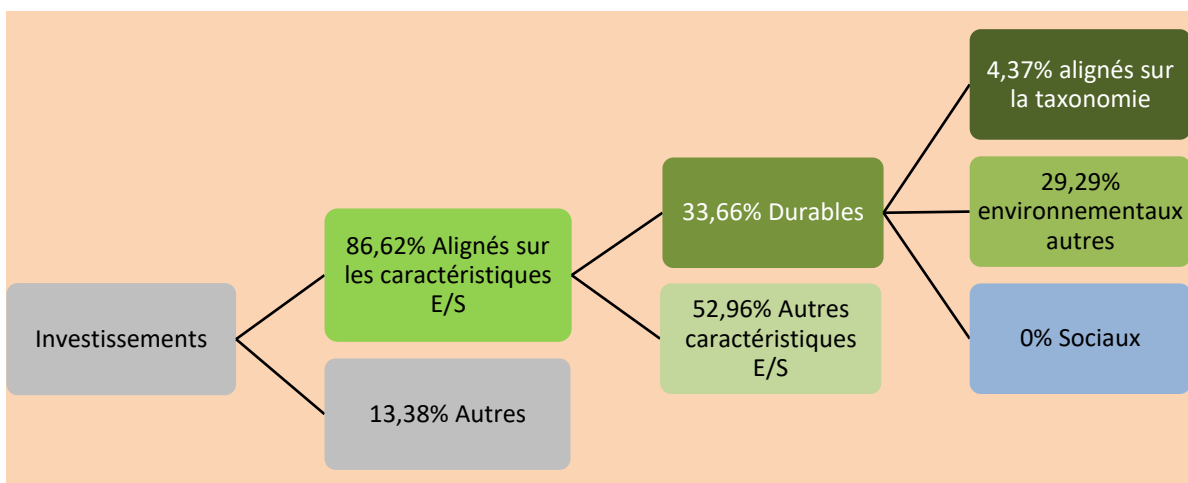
Investissements

86,62% Alignés sur les caractéristiques E/S

13,38% Autres

33,66% Durables

52,96% Autres caractéristiques E/S

4,37% alignés sur la taxonomie

29,29% environnementaux autres

0% Sociaux